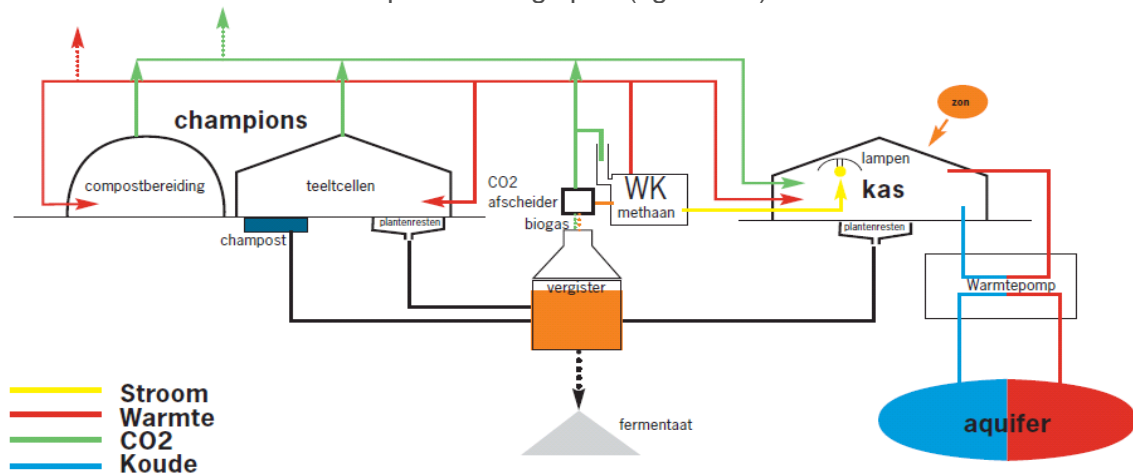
champions

compostbereiding

teeltcellen

champost

plantenresten

CO2 afscheider

biogas

WK

methaan

vergister

fermentaat

zon

lampen

kas

plantenresten

Warmtepomp

aquifer

Stroom
Warmte
CO2
Koude